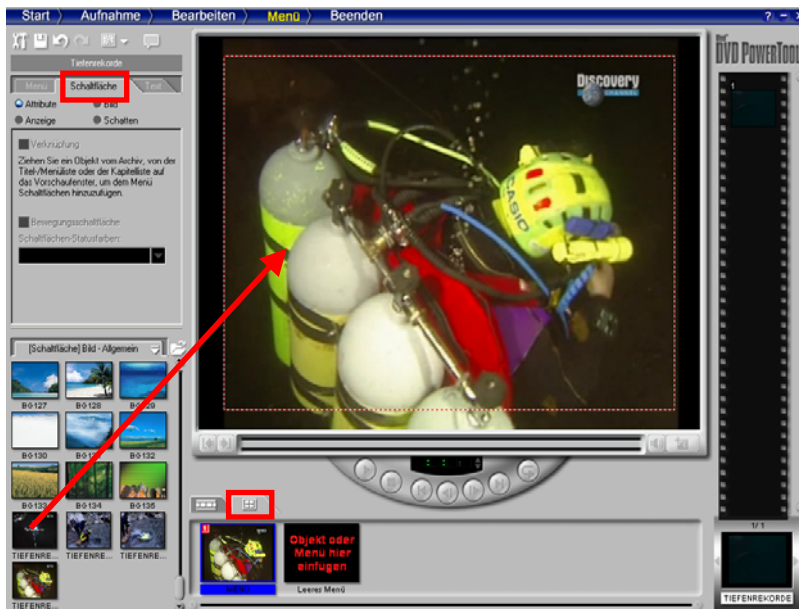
Start Aufnahme Bearbeiten Menü Beenden

Tiefenrekorde

Menü Schaltfläche Text

Attribute Bild

Anzeige Schatten

Verknüpfung

Ziehen Sie ein Objekt vom Archiv, von der Titel-/Menüliste oder der Kapitelliste auf das Vorschaufenster, um dem Menü Schaltflächen hinzuzufügen.

Bewegungsschaltfläche

Schaltflächen-Statusfarben:

[Schaltfläche] Bild - Allgemein

B-0127 B-0128 B-0129

B-0130 B-0131 B-0132

B-0133 B-0134 B-0135

TIEFENRE... TIEFENRE... TIEFENRE...

TIEFENRE...

Discovery CHANNEL

CASIO

DVD POWERTOOLS

1

1/1

TIEFENREKORDE

Objekt oder Menü hier einfügen

Leeres Menü